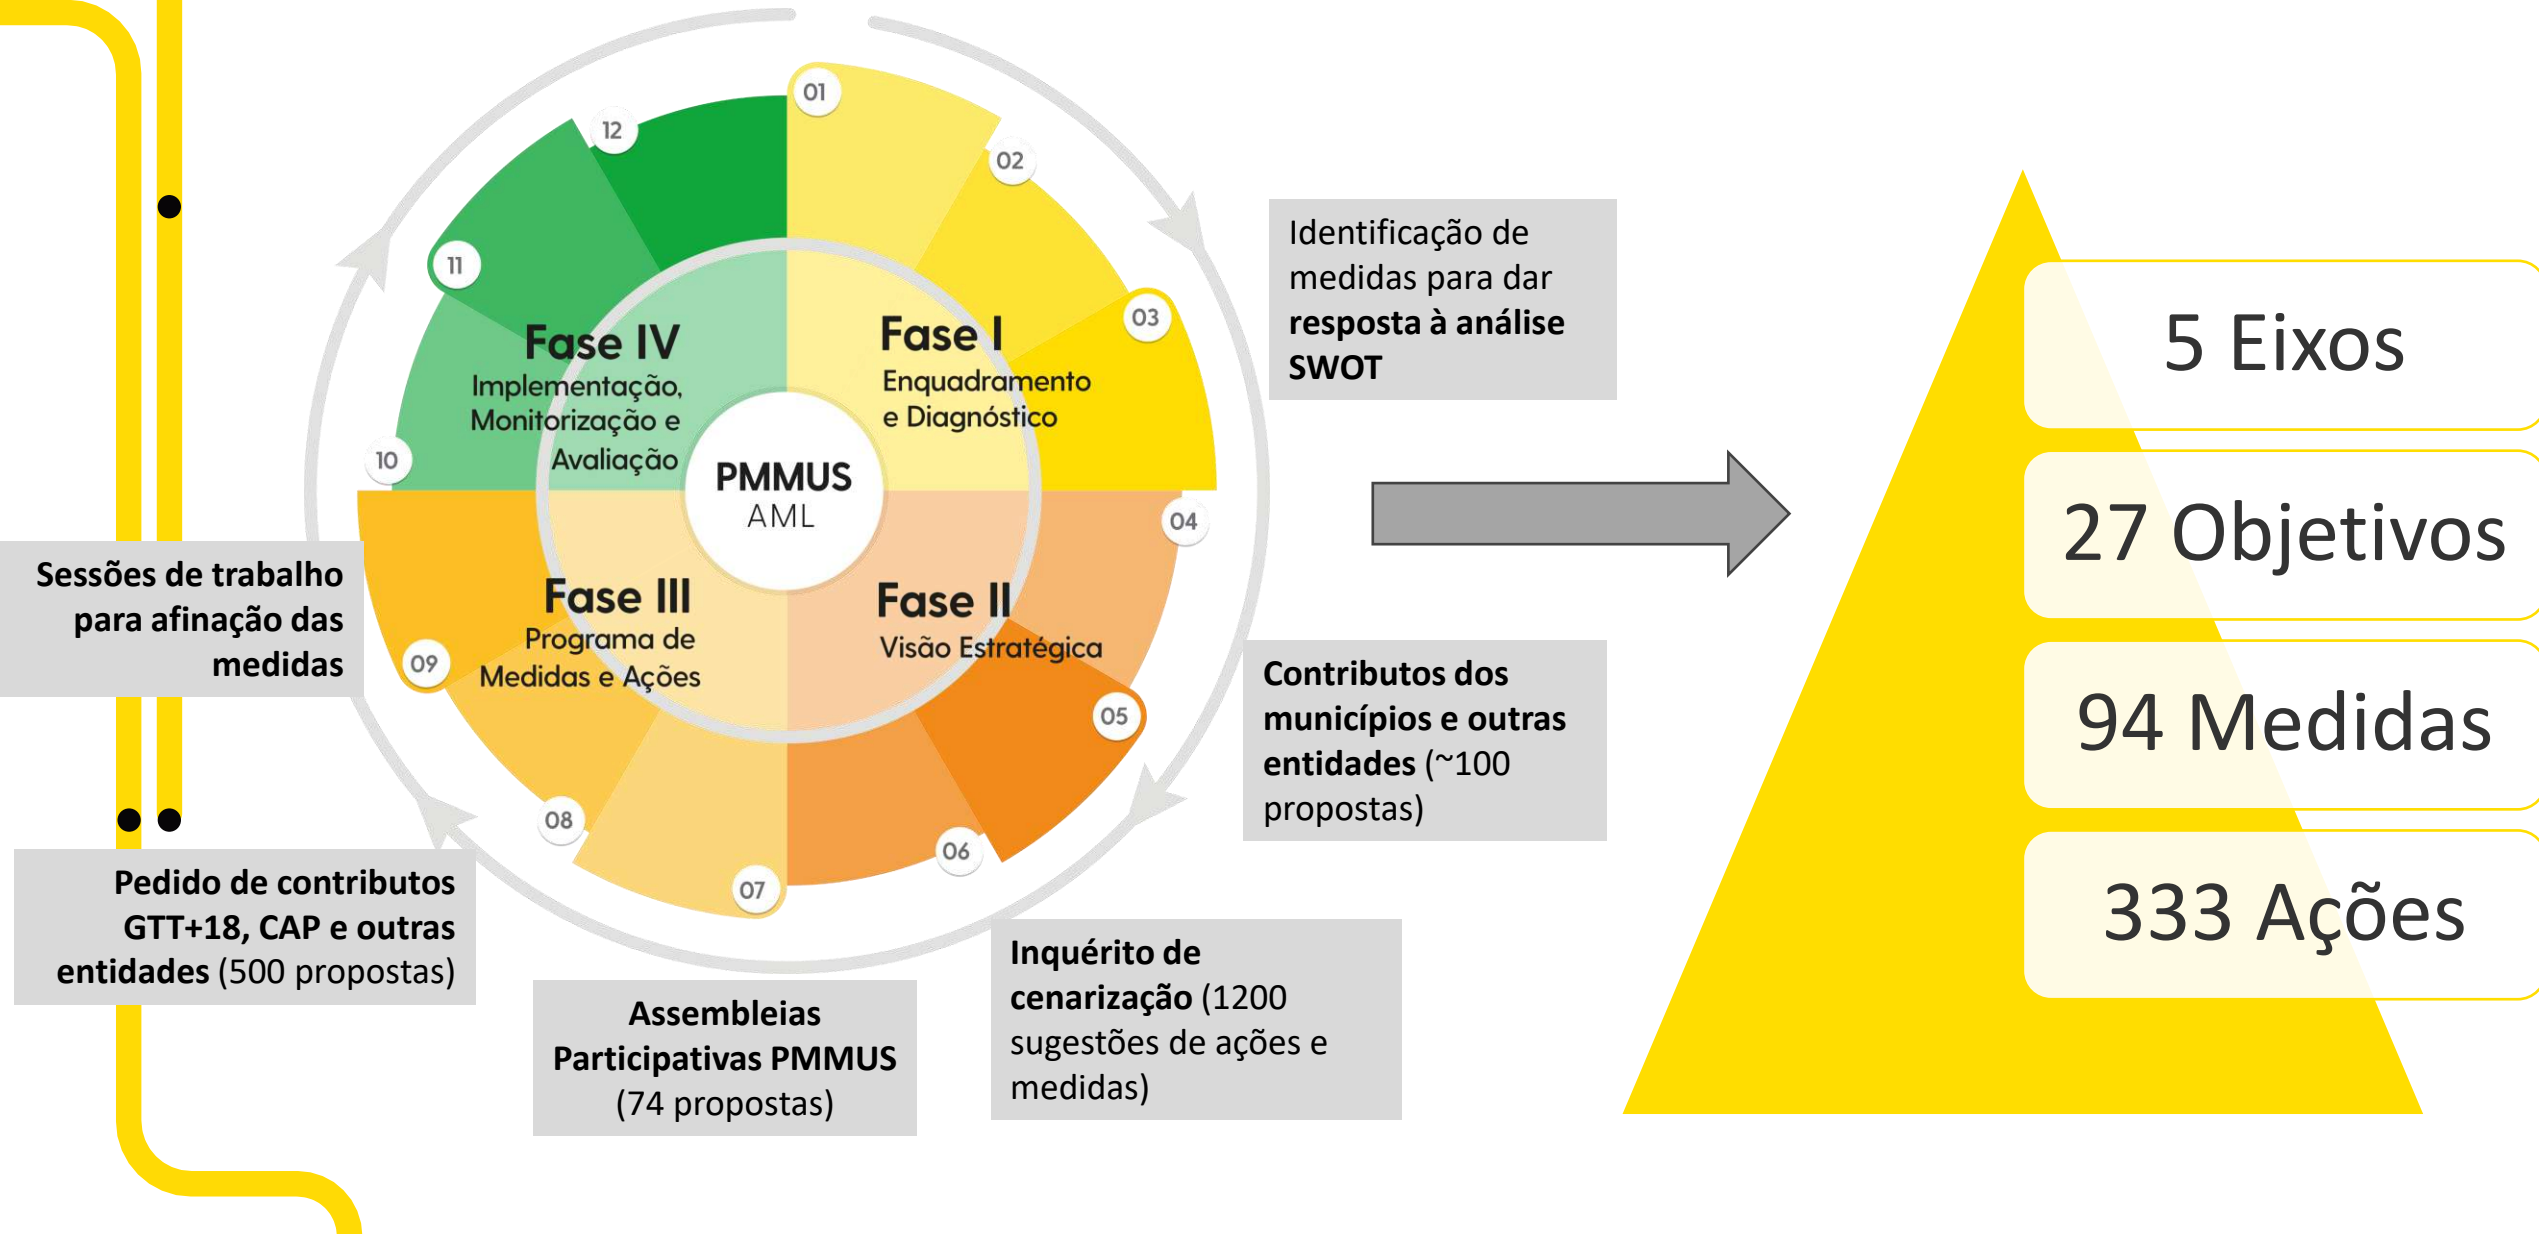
01

02

03

04

05

06

07

08

09

10

11

12

Fase I
Enquadramento e Diagnóstico

Fase II
Visão Estratégica

Fase III
Programa de Medidas e Ações

Fase IV
Implementação, Monitorização e Avaliação

PMMUS
AML

Identificação de medidas para dar resposta à análise SWOT

Contributos dos municípios e outras entidades (~100 propostas)

Inquérito de cenarização (1200 sugestões de ações e medidas)

Assembleias Participativas PMMUS (74 propostas)

Pedido de contributos GTT+18, CAP e outras entidades (500 propostas)

Sessões de trabalho para afinação das medidas

5 Eixos

27 Objetivos

94 Medidas

333 Ações